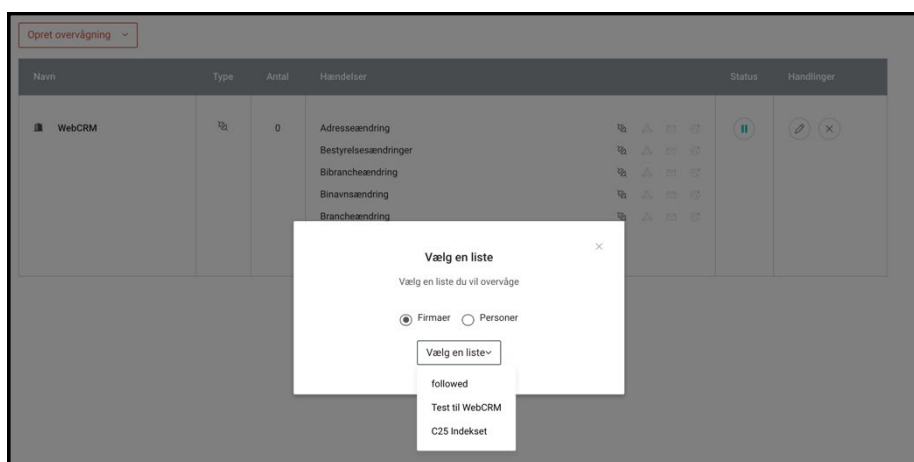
Opret overvågning ⌄

| Navn | Type | Antal | Hændelser | Status | Handlinger |
|---|---|---|---|---|---|
| WebCRM | | 0 | Adresseændring<br>Bestyrelsesændringer<br>Bibrancheændring<br>Binavnsændring<br>Brancheændring | | |

Vælg en liste

Vælg en liste du vil overvåge

Firmaer Personer

Vælg en liste⌄

followed

Test til WebCRM

C25 Indekset